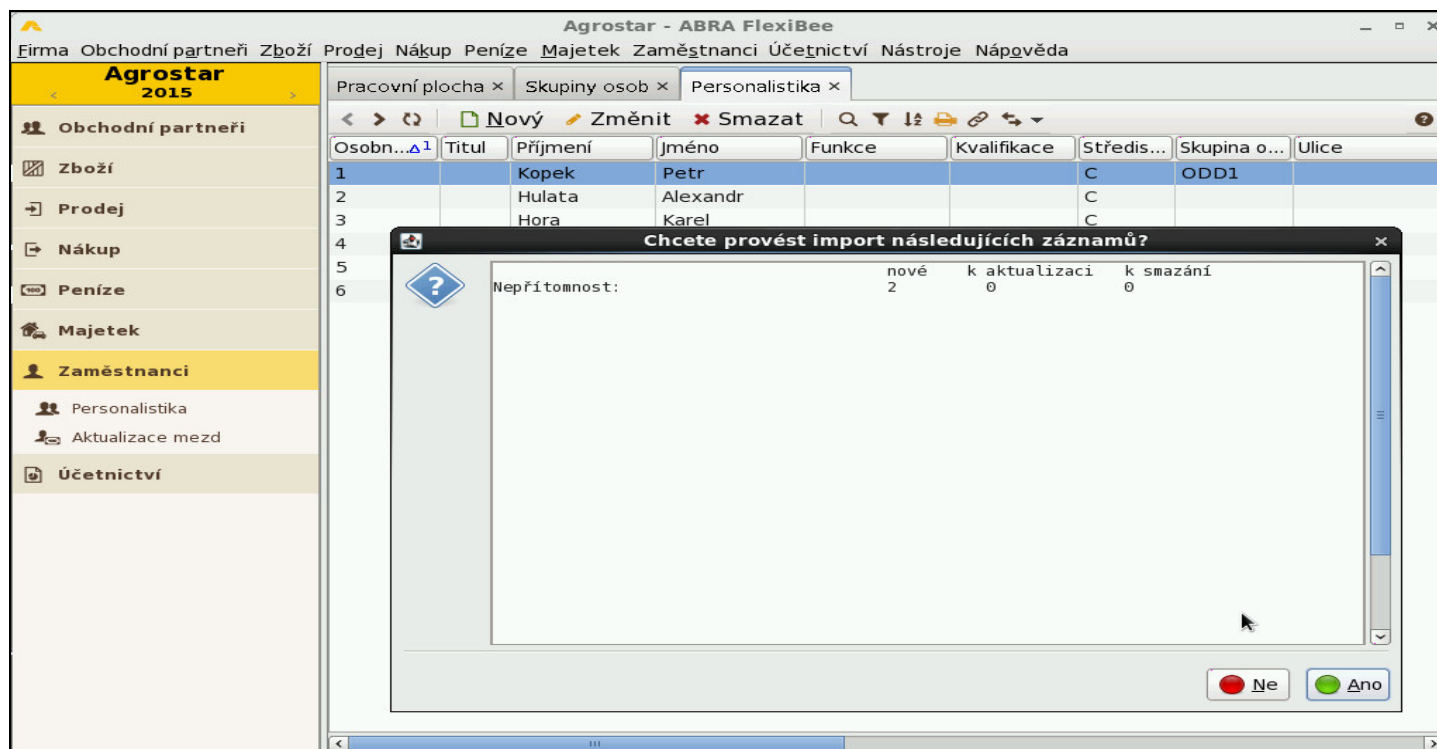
Agrostar - ABRA FlexiBee

Firma Obchodní partneři Zboží Prodej Nákup Peníze Majetek Zaměstnanci Účetnictví Nástroje Nápověda

Agrostar 2015

Obchodní partneři
Zboží
Prodej
Nákup
Peníze
Majetek
Zaměstnanci
Personalistika
Aktualizace mezd
Účetnictví

Pracovní plocha × Skupiny osob × Personalistika ×

Nový Změnit Smazat

| Osobn... | Titul | Příjmení | Jméno | Funkce | Kvalifikace | Středis... | Skupina o... | Ulice |
|---|---|---|---|---|---|---|---|---|
| 1 | | Kopek | Petr | | | C | ODD1 | |
| 2 | | Hulata | Alexandr | | | C | | |
| 3 | | Hora | Karel | | | C | | |
| 4 | | | | | | | | |
| 5 | | | | | | | | |
| 6 | | | | | | | | |

Chcete provést import následujících záznamů?

| | nové | k aktualizaci | k smazání |
|---|---|---|---|
| Nepřítomnost: | 2 | 0 | 0 |

Ne Ano